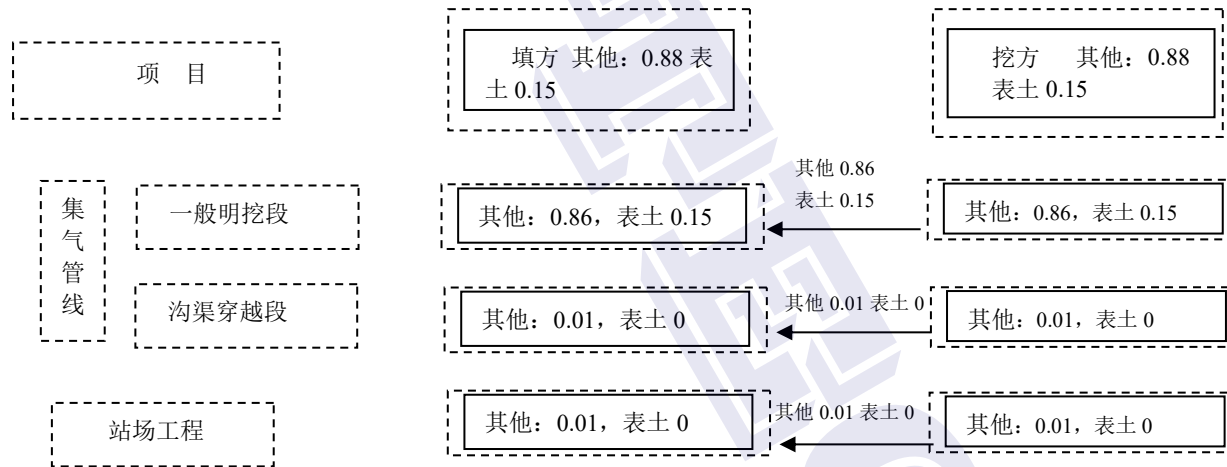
项 目

填方 其他：0.88 表土 0.15

挖方 其他：0.88 表土 0.15

集气管线

一般明挖段

其他：0.86，表土 0.15

其他 0.86 表土 0.15

其他：0.86，表土 0.15

沟渠穿越段

其他：0.01，表土 0

其他 0.01 表土 0

其他：0.01，表土 0

站场工程

其他：0.01，表土 0

其他 0.01 表土 0

其他：0.01，表土 0